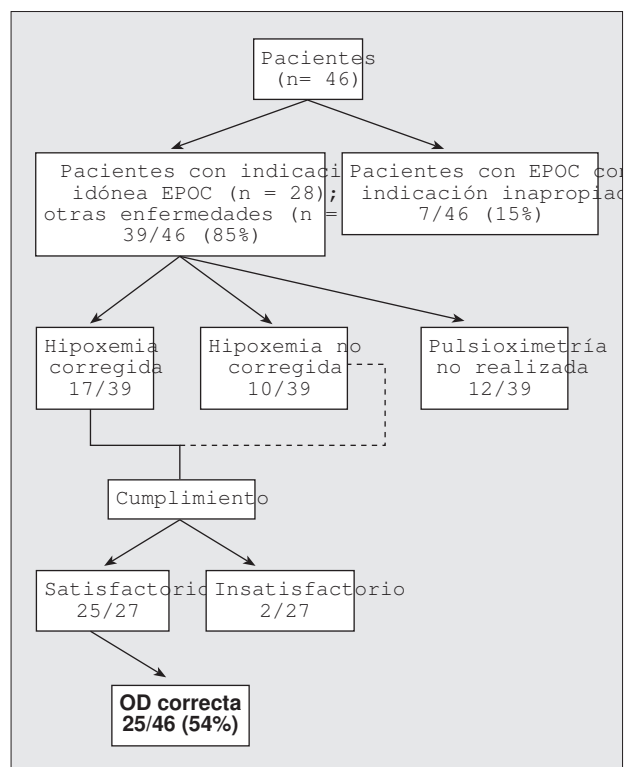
Pacientes
(n= 46)

Pacientes con indicaci
idónea EPOC (n = 28);
otras enfermedades (n =
39/46 (85%)

Pacientes con EPOC con
indicación inapropiad
7/46 (15%)

Hipoxemia
corregida
17/39

Hipoxemia no
corregida
10/39

Pulsioximetría
no realizada
12/39

Cumplimiento

Satisfactorio
25/27

Insatisfactorio
2/27

OD correcta
25/46 (54%)